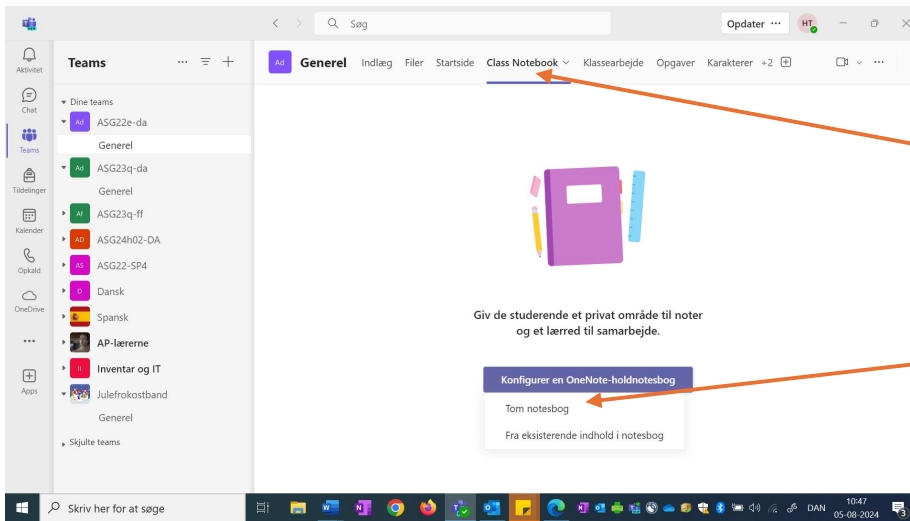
Søg

Opdater ··· HT

Aktivitet
Chat
Teams
Tildelinger
Kalender
Opkald
OneDrive
···
Apps

Teams

Dine teams
Ad ASG22e-da
Generel
Ad ASG23q-da
Generel
Af ASG23q-ff
AD ASG24h02-DA
AS ASG22-SP4
D Dansk
Spansk
AP-lærerne
II Inventar og IT
Julefrokostband
Generel
Skjulte teams

Ad Generel Indlæg Filer Startside Class Notebook Klassearbejde Opgaver Karakterer +2

Giv de studerende et privat område til noter og et lærred til samarbejde.

Konfigurer en OneNote-holdnotesbog
Tom notesbog
Fra eksisterende indhold i notesbog

Skriv her for at søge

DAN 10:47 05-08-2024